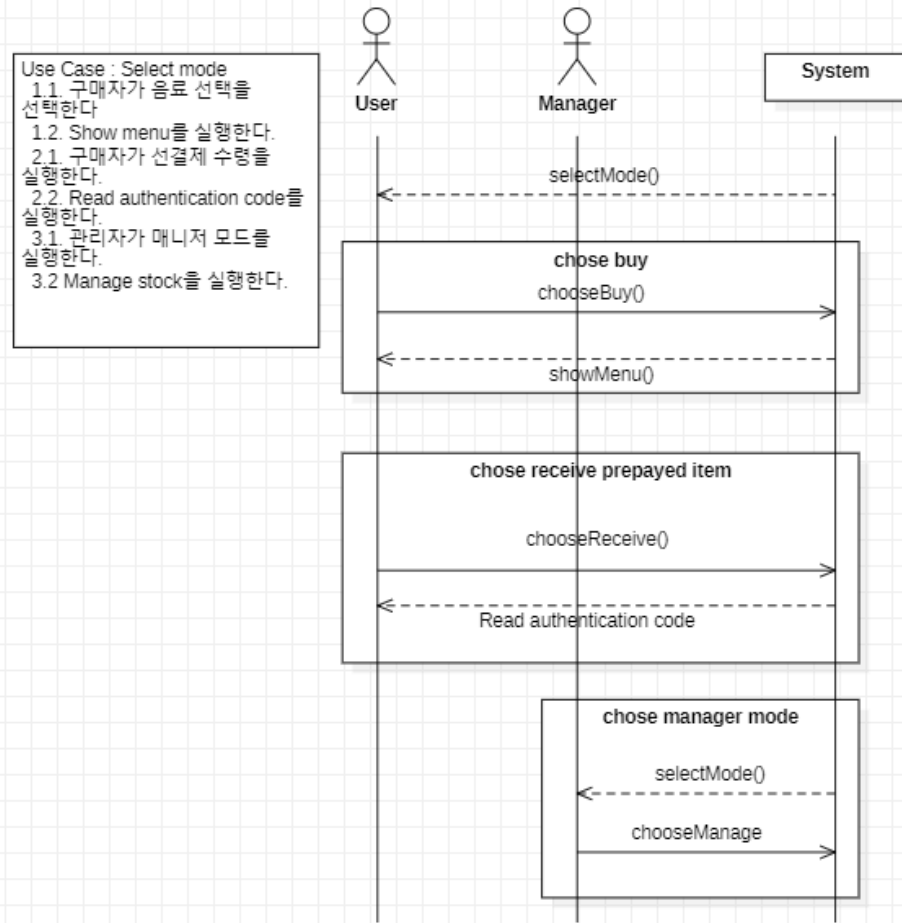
Use Case : Select mode
1.1. 구매자가 음료 선택을 선택한다
1.2. Show menu를 실행한다.
2.1. 구매자가 선결제 수령을 실행한다.
2.2. Read authentication code를 실행한다.
3.1. 관리자가 매니저 모드를 실행한다.
3.2 Manage stock을 실행한다.

User

Manager

System

selectMode()

chose buy

chooseBuy()

showMenu()

chose receive prepayed item

chooseReceive()

Read authentication code

chose manager mode

selectMode()

chooseManage